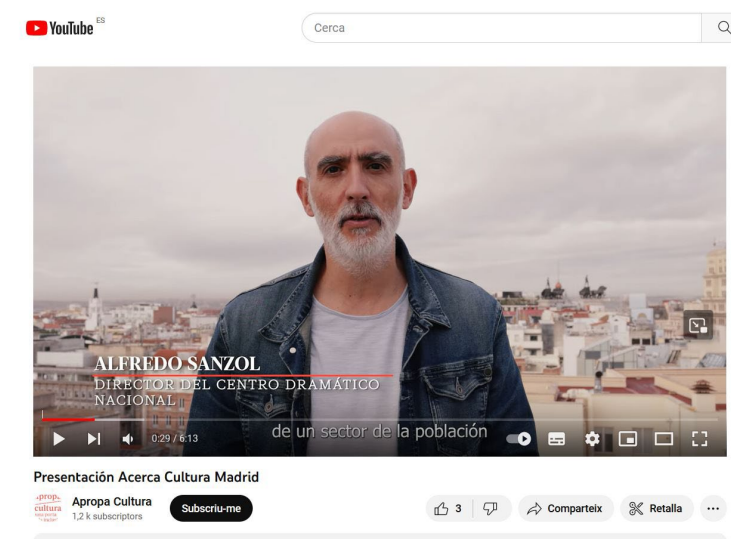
YouTube ES

Cerca

ALFREDO SANZOL
DIRECTOR DEL CENTRO DRAMÁTICO NACIONAL

de un sector de la población

0:29 / 6:13

Presentación Acerca Cultura Madrid

apropa cultura

Apropa Cultura
1,2 k subscriptors

Subscriu-me

3

Comparteix

Retalla

...